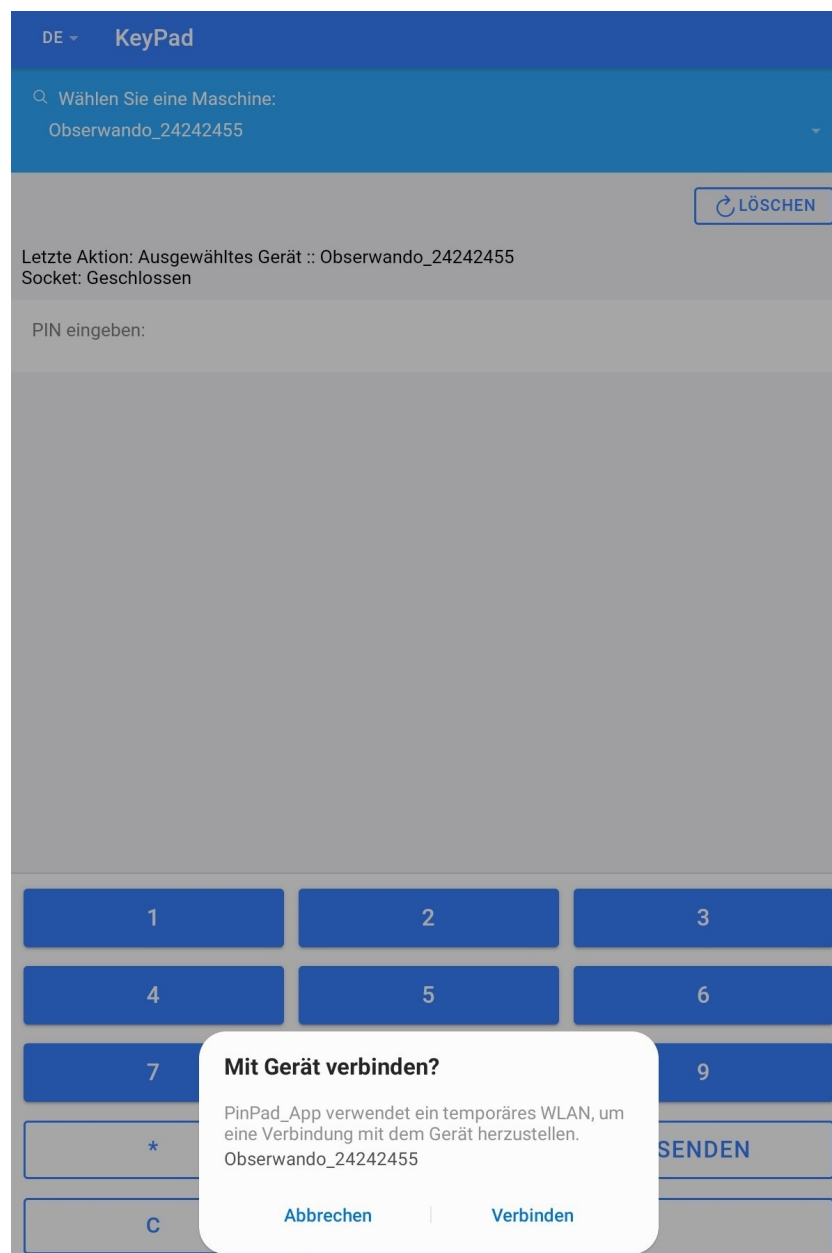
DE KeyPad

Wählen Sie eine Maschine:
Obserwando_24242455

LÖSCHEN

Letzte Aktion: Ausgewähltes Gerät :: Obserwando_24242455
Socket: Geschlossen

PIN eingeben:

1
2
3
4
5
6
7
9
*
SENDEN
C

Mit Gerät verbinden?

PinPad_App verwendet ein temporäres WLAN, um eine Verbindung mit dem Gerät herzustellen.
Obserwando_24242455

Abbrechen
Verbinden